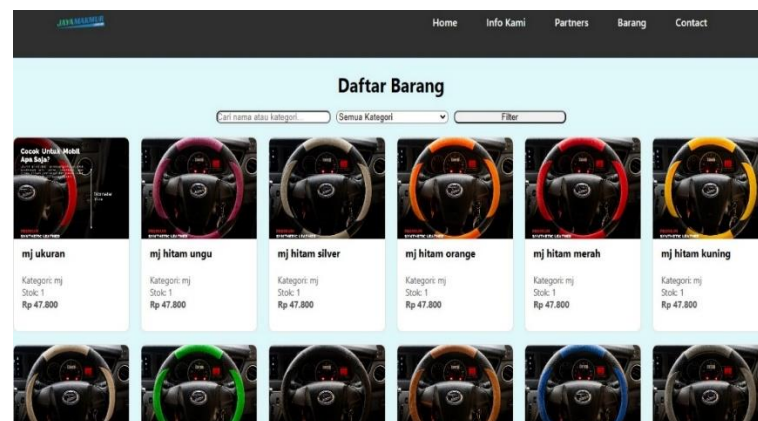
JAYA MAKMUR

Home Info Kami Partners Barang Contact

Daftar Barang

Cari nama atau kategori... Semua Kategori Filter

Cocok Untuk Mobil Apa Saja?

mj ukuran
Kategori: mj
Stok: 1
Rp 47.800

mj hitam ungu
Kategori: mj
Stok: 1
Rp 47.800

mj hitam silver
Kategori: mj
Stok: 1
Rp 47.800

mj hitam orange
Kategori: mj
Stok: 1
Rp 47.800

mj hitam merah
Kategori: mj
Stok: 1
Rp 47.800

mj hitam kuning
Kategori: mj
Stok: 1
Rp 47.800